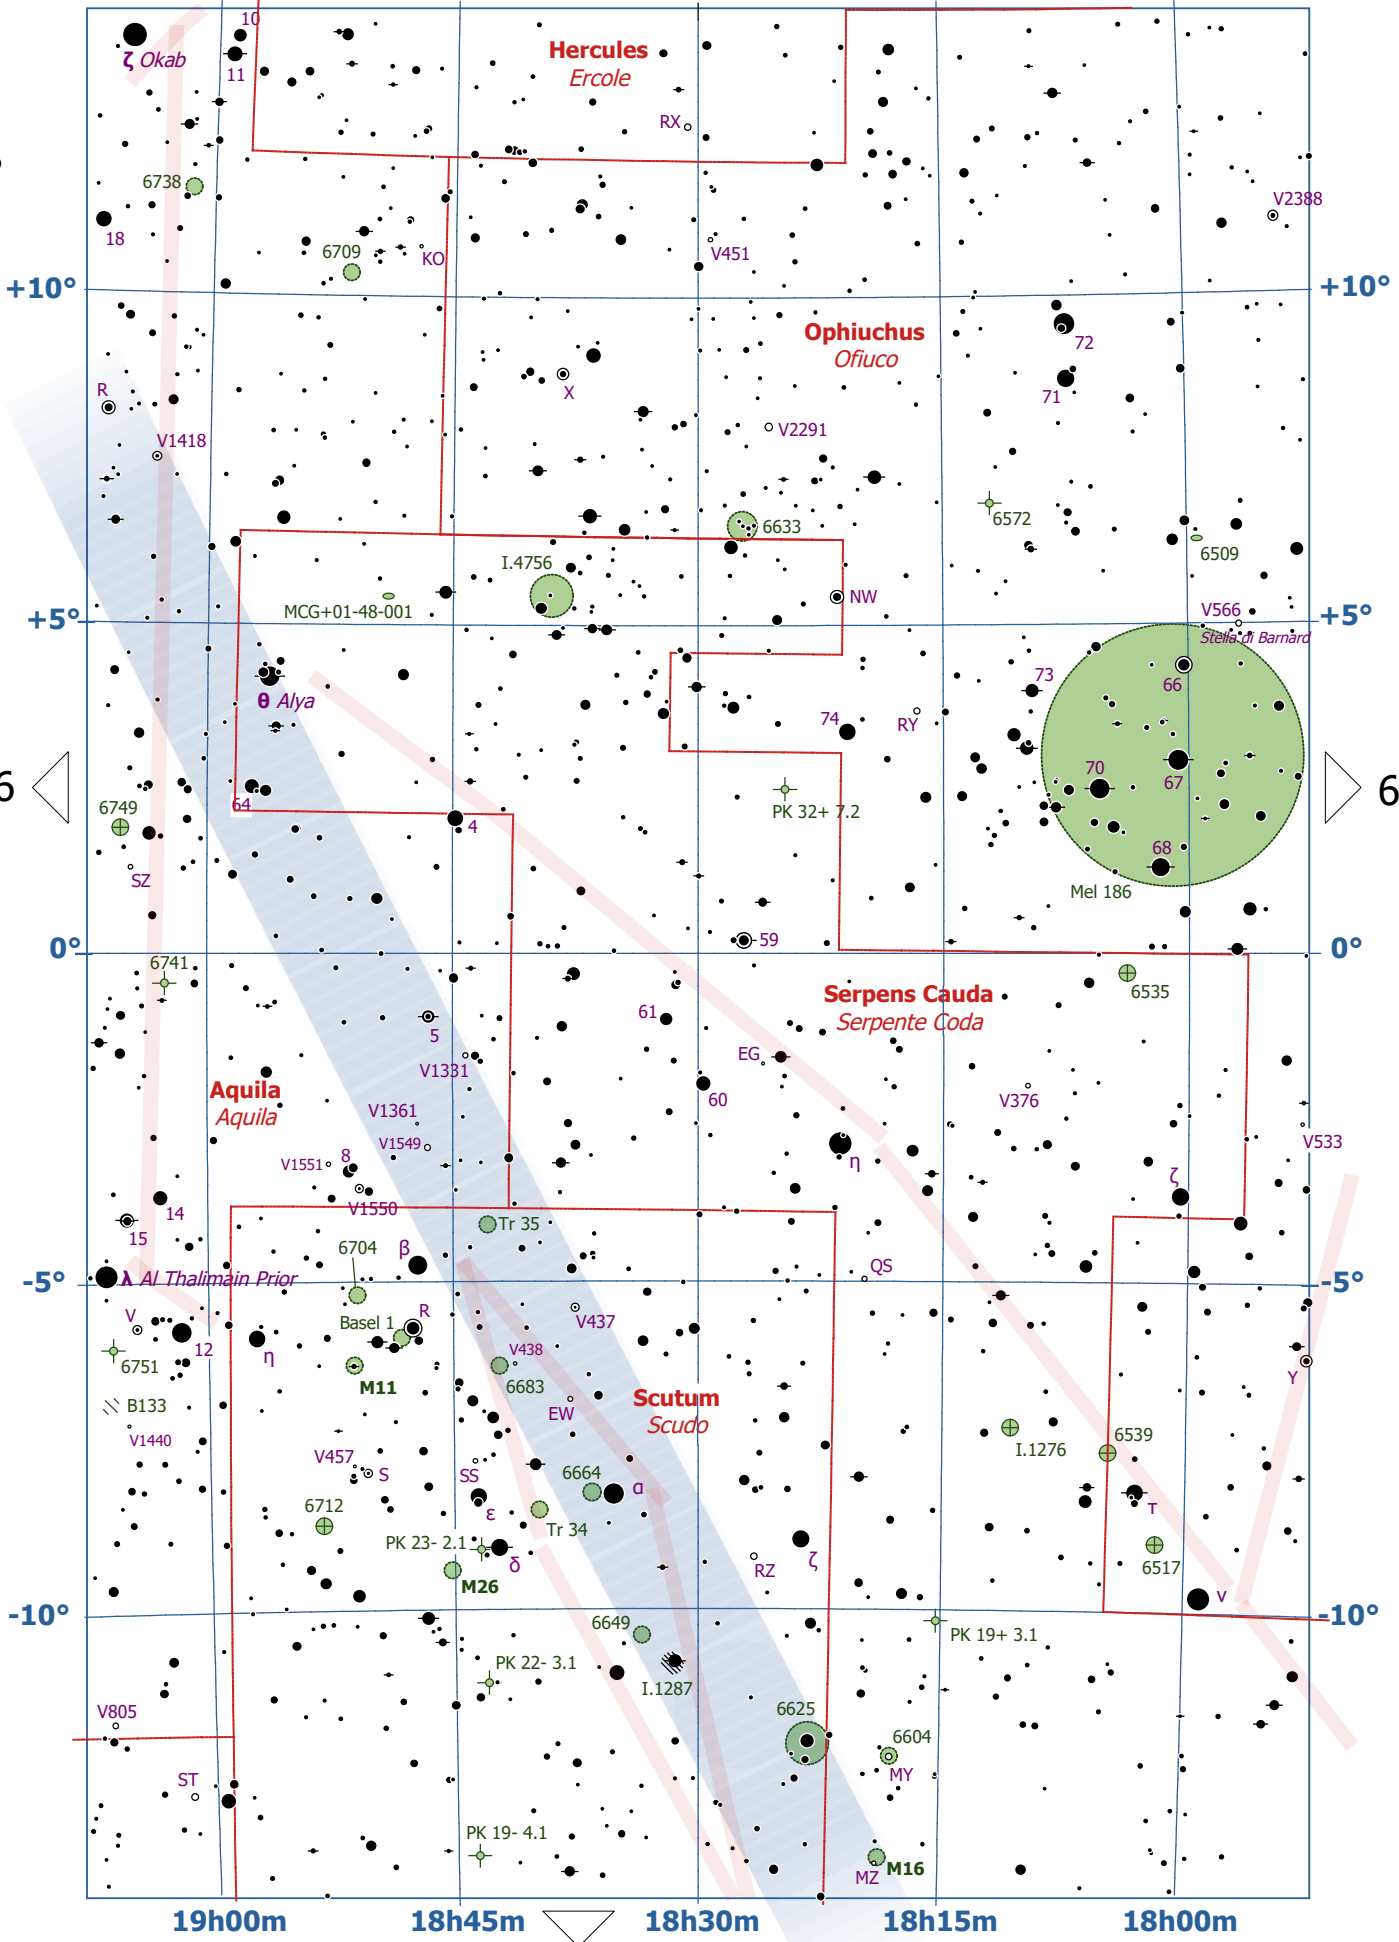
10
ζ Okab
11
Hercules
Ercole
RX
6738
18
6709
KO
V451
V2388
+10°
+10°
Ophiuchus
Ofiuco
72
71
R
X
V1418
V2291
6633
6572
6509
I.4756
MCG+01-48-001
NW
+5°
V566
Stella di Barnard
+5°
θ Alya
73
66
74
RY
70
67
6
6
6749
64
4
PK 32+ 7.2
68
SZ
Mel 186
59
0°
0°
6741
Serpens Cauda
Serpente Coda
6535
5
61
EG
V1331
Aquila
Aquila
60
V376
V1361
V1549
V1551
8
η
V533
ζ
14
V1550
Tr 35
15
6704
β
QS
-5°
λ Al Thalimain Prior
-5°
R
V
Basel 1
V437
12
η
6751
V438
M11
6683
Y
B133
EW
Scutum
Scudo
V1440
I.1276
6539
V457
S
SS
6664
α
6712
ε
Tr 34
T
PK 23- 2.1
δ
RZ
ζ
M26
6517
-10°
v
-10°
6649
PK 19+ 3.1
PK 22- 3.1
I.1287
V805
6625
6604
ST
MY
PK 19- 4.1
MZ
M16
19h00m
18h45m
18h30m
18h15m
18h00m